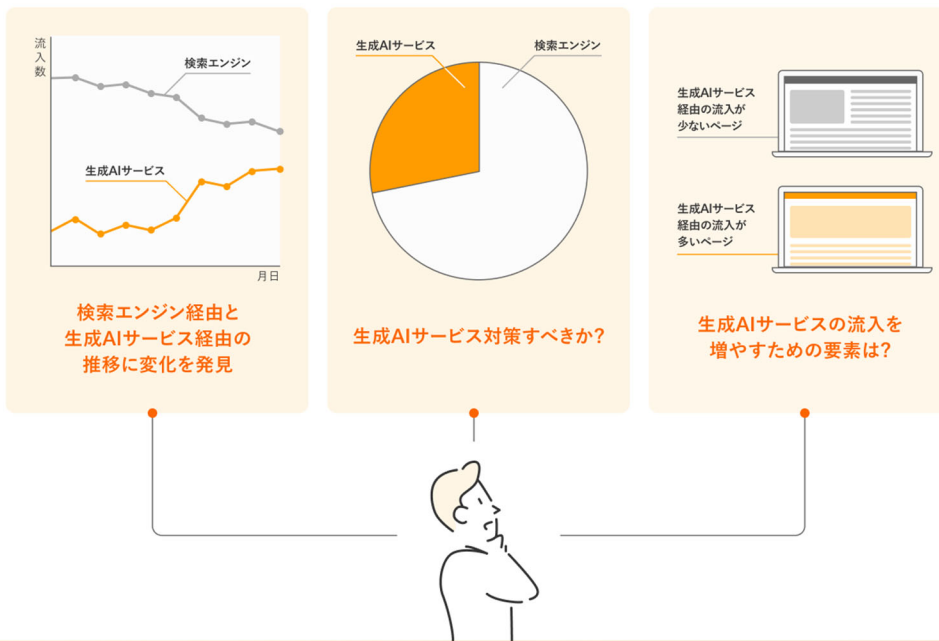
流入数

検索エンジン

生成AIサービス

月日

検索エンジン経由と生成AIサービス経由の推移に変化を発見

生成AIサービス

検索エンジン

生成AIサービス対策すべきか?

生成AIサービス経由の流入が少ないページ

生成AIサービス経由の流入が多いページ

生成AIサービスの流入を増やすための要素は?